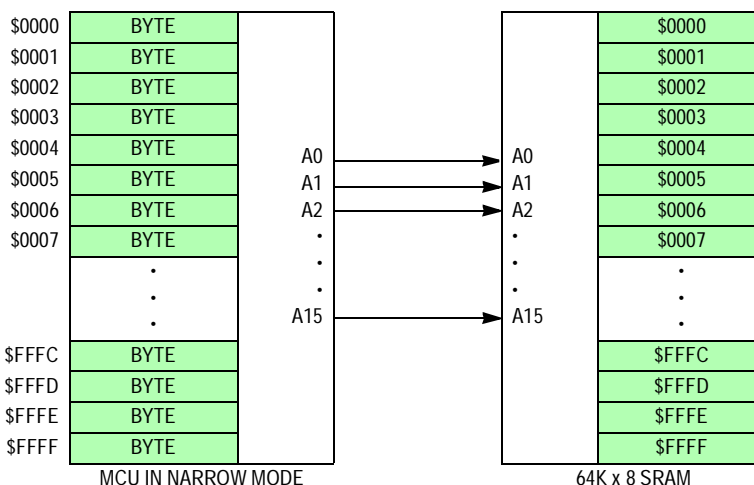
\$0000 BYTE
\$0001 BYTE
\$0002 BYTE
\$0003 BYTE
\$0004 BYTE
\$0005 BYTE
\$0006 BYTE
\$0007 BYTE
.
.
.
\$FFFC BYTE
\$FFFD BYTE
\$FFFE BYTE
\$FFFF BYTE

A0
A1
A2
.
.
.
A15

MCU IN NARROW MODE

A0
A1
A2
.
.
.
A15

\$0000
\$0001
\$0002
\$0003
\$0004
\$0005
\$0006
\$0007
.
.
.
\$FFFC
\$FFFD
\$FFFE
\$FFFF

64K x 8 SRAM